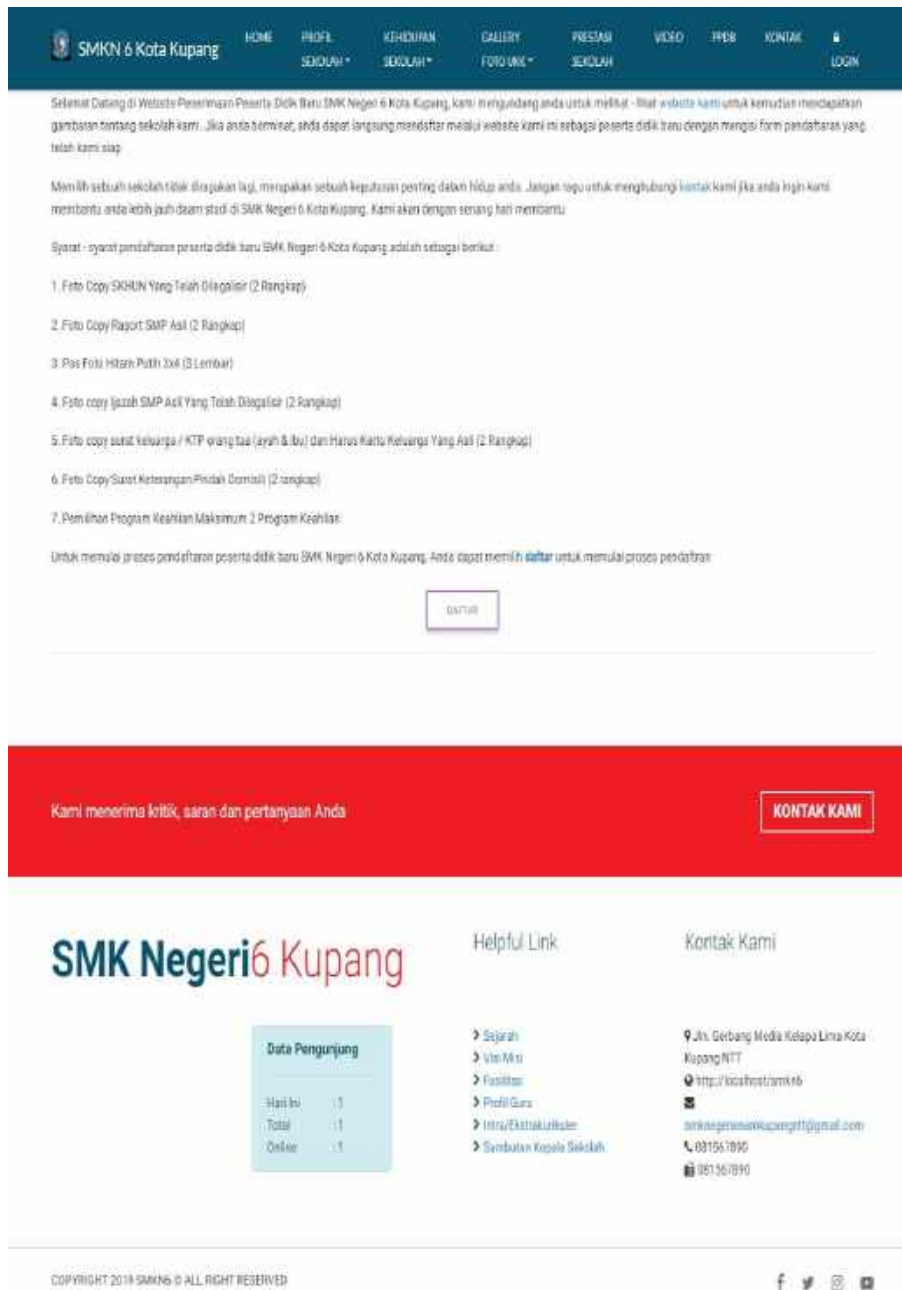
SMKN 6 Kota Kupang

HOME | PROFIL SEKOLAH ▾ | KEHIDUPAN SEKOLAH ▾ | GALLERY FOTO UKK ▾ | PRESTASI SEKOLAH | VIDEO | PPDB | KONTAK | LOGIN

Selamat Datang di Website Penerimaan Peserta Didik Baru SMK Negeri 6 Kota Kupang, kami mengundang anda untuk melihat - lihat website kami untuk kemudian mendapatkan gambaran tentang sekolah kami . Jika anda berminat, anda dapat langsung mendaftar melalui website kami ini sebagai peserta didik baru dengan mengisi form pendaftaran yang telah kami siap.

Memilih sebuah sekolah tidak diragukan lagi, merupakan sebuah keputusan penting dalam hidup anda. Jangan ragu untuk menghubungi kontak kami jika anda ingin kami membantu anda lebih jauh daam studi di SMK Negeri 6 Kota Kupang. Kami akan dengan senang hati membantu

Syarat - syarat pendaftaran peserta didik baru SMK Negeri 6 Kota Kupang adalah sebagai berikut :

1. Foto Copy SKHUN Yang Telah Dilegalisir (2 Rangkap)

2. Foto Copy Raport SMP Asli (2 Rangkap)

3. Pas Foto Hitam Putih 3x4 (3 Lembar)

4. Foto copy Ijazah SMP Asli Yang Telah Dilegalisir (2 Rangkap)

5. Foto copy surat keluarga / KTP orang tua (ayah & ibu) dan Harus Kartu Keluarga Yang Asli (2 Rangkap)

6. Foto Copy Surat Keterangan Pindah Domisili (2 rangkap)

7. Pemilihan Program Keahlian Maksimum 2 Program Keahlian

Untuk memulai proses pendaftaran peserta didik baru SMK Negeri 6 Kota Kupang, Anda dapat memilih daftar untuk memulai proses pendaftran

DAFTAR

Kami menerima kritik, saran dan pertanyaan Anda

KONTAK KAMI

SMK Negeri6 Kupang

Data Pengunjung

Hari Ini : 1
Total : 1
Online : 1

Helpful Link

> Sejarah
> Visi Misi
> Fasilitas
> Profil Guru
> Intra/Ekstrakurikuler
> Sambutan Kepala Sekolah

Kontak Kami

Jln. Gerbang Media Kelapa Lima Kota Kupang NTT
http://localhost/smkn6
smknegerienamkupangntt@gmail.com
081561890
081561890

COPYRIGHT 2019 SMKN6 © ALL RIGHT RESERVED